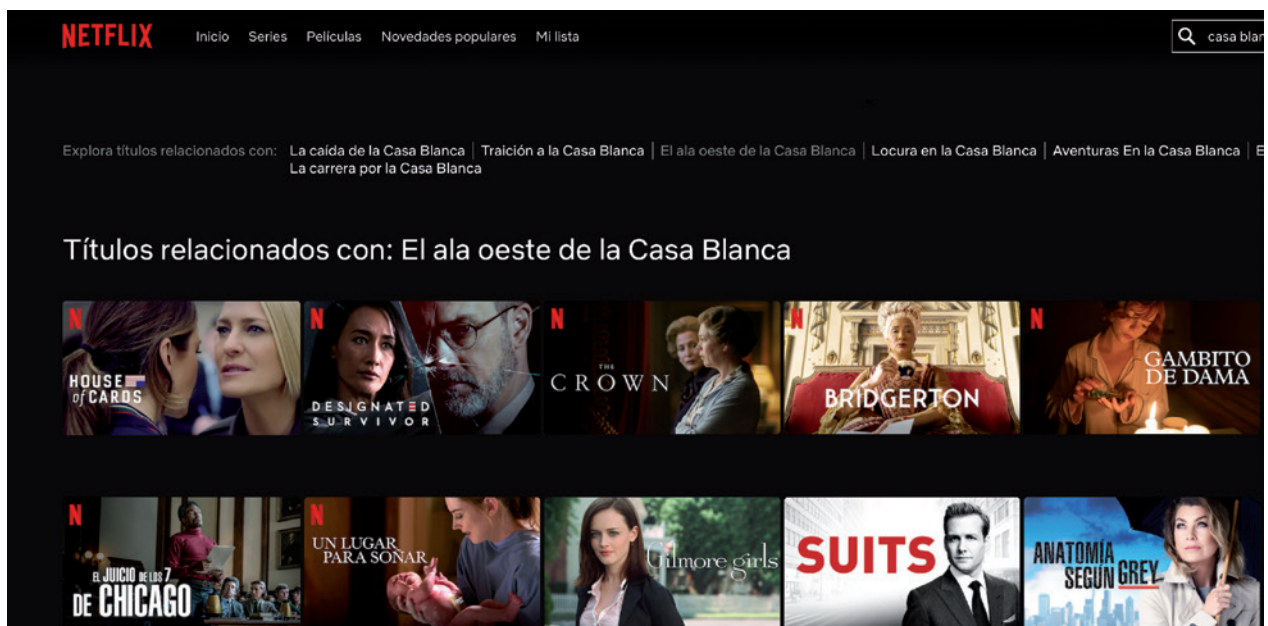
NETFLIX Inicio Series Películas Novedades populares Mi lista

casa blan

Explora títulos relacionados con: La caída de la Casa Blanca | Traición a la Casa Blanca | El ala oeste de la Casa Blanca | Locura en la Casa Blanca | Aventuras En la Casa Blanca | E
La carrera por la Casa Blanca

Títulos relacionados con: El ala oeste de la Casa Blanca

N HOUSE of CARDS

N DESIGNATED SURVIVOR

N THE CROWN

N BRIDGERTON

N GAMBITO DE DAMA

N EL JUICIO DE LOS 7 DE CHICAGO

N UN LUGAR PARA SOÑAR

Gilmore girls

SUITS

ANATOMÍA SEGÚN GREY